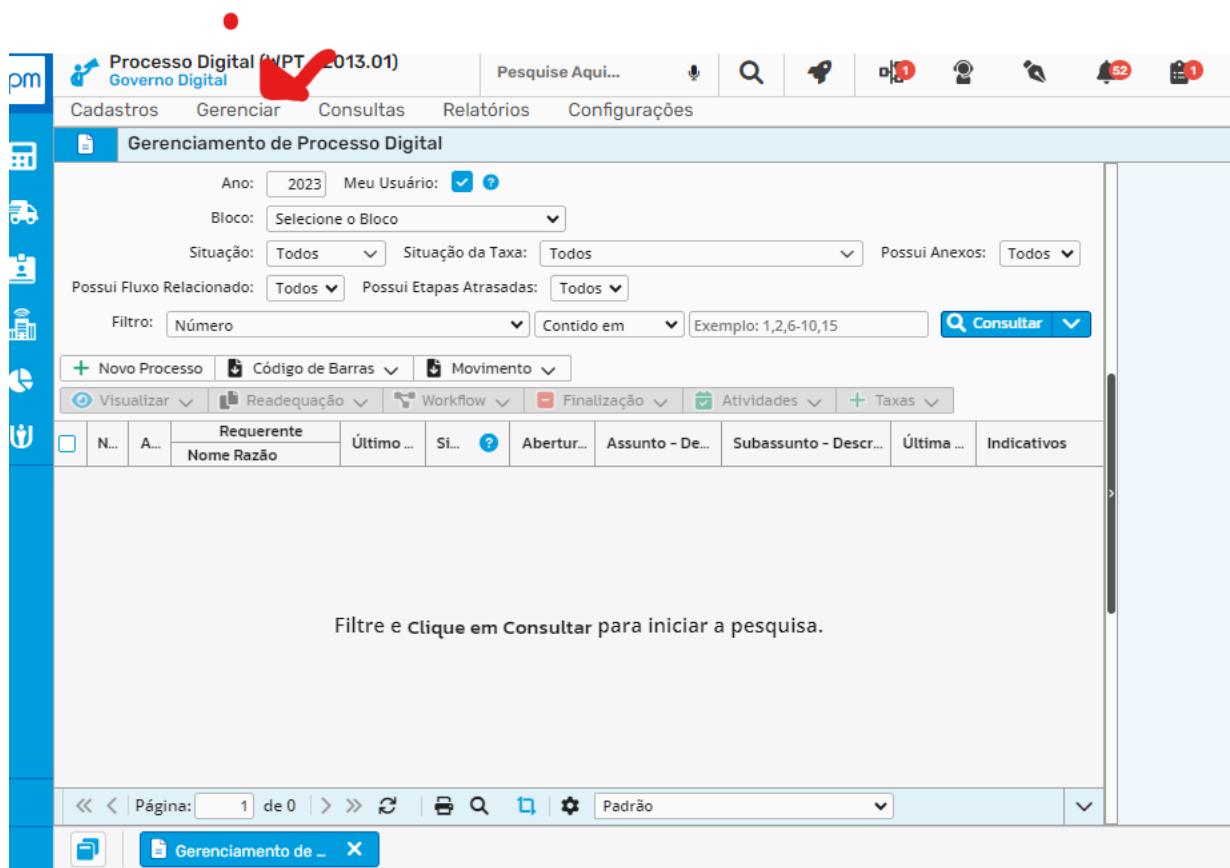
pm

Processo Digital (WPT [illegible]2013.01)
Governo Digital

Pesquise Aqui...

1 52 1

Cadastros Gerenciar Consultas Relatórios Configurações

Gerenciamento de Processo Digital

Ano: 2023 Meu Usuário: ?

Bloco: Selecione o Bloco

Situação: Todos Situação da Taxa: Todos Possui Anexos: Todos

Possui Fluxo Relacionado: Todos Possui Etapas Atrasadas: Todos

Filtro: Número Contido em Exemplo: 1,2,6-10,15 Consultar

+ Novo Processo Código de Barras Movimento

Visualizar Readequação Workflow Finalização Atividades + Taxas

| N... | A... | Requerente / Nome Razão | Último ... | Si... | ? | Abertur... | Assunto - De... | Subassunto - Descr... | Última ... | Indicativos |
|---|---|---|---|---|---|---|---|---|---|---|

Filtre e Clique em Consultar para iniciar a pesquisa.

Página: 1 de 0 Padrão

Gerenciamento de ... ✕